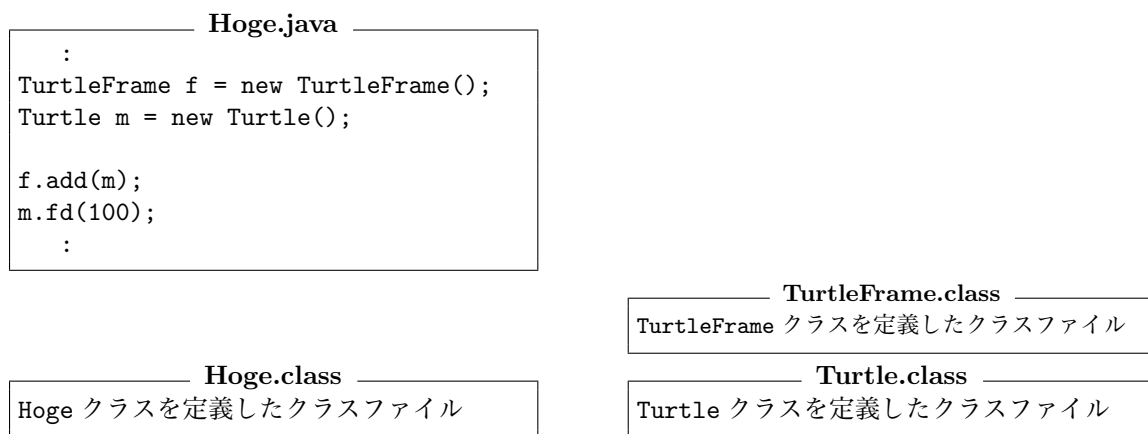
Hoge.java

:
TurtleFrame f = new TurtleFrame();
Turtle m = new Turtle();

f.add(m);
m.fd(100);
:

TurtleFrame.class
TurtleFrame クラスを定義したクラスファイル

Hoge.class
Hoge クラスを定義したクラスファイル

Turtle.class
Turtle クラスを定義したクラスファイル